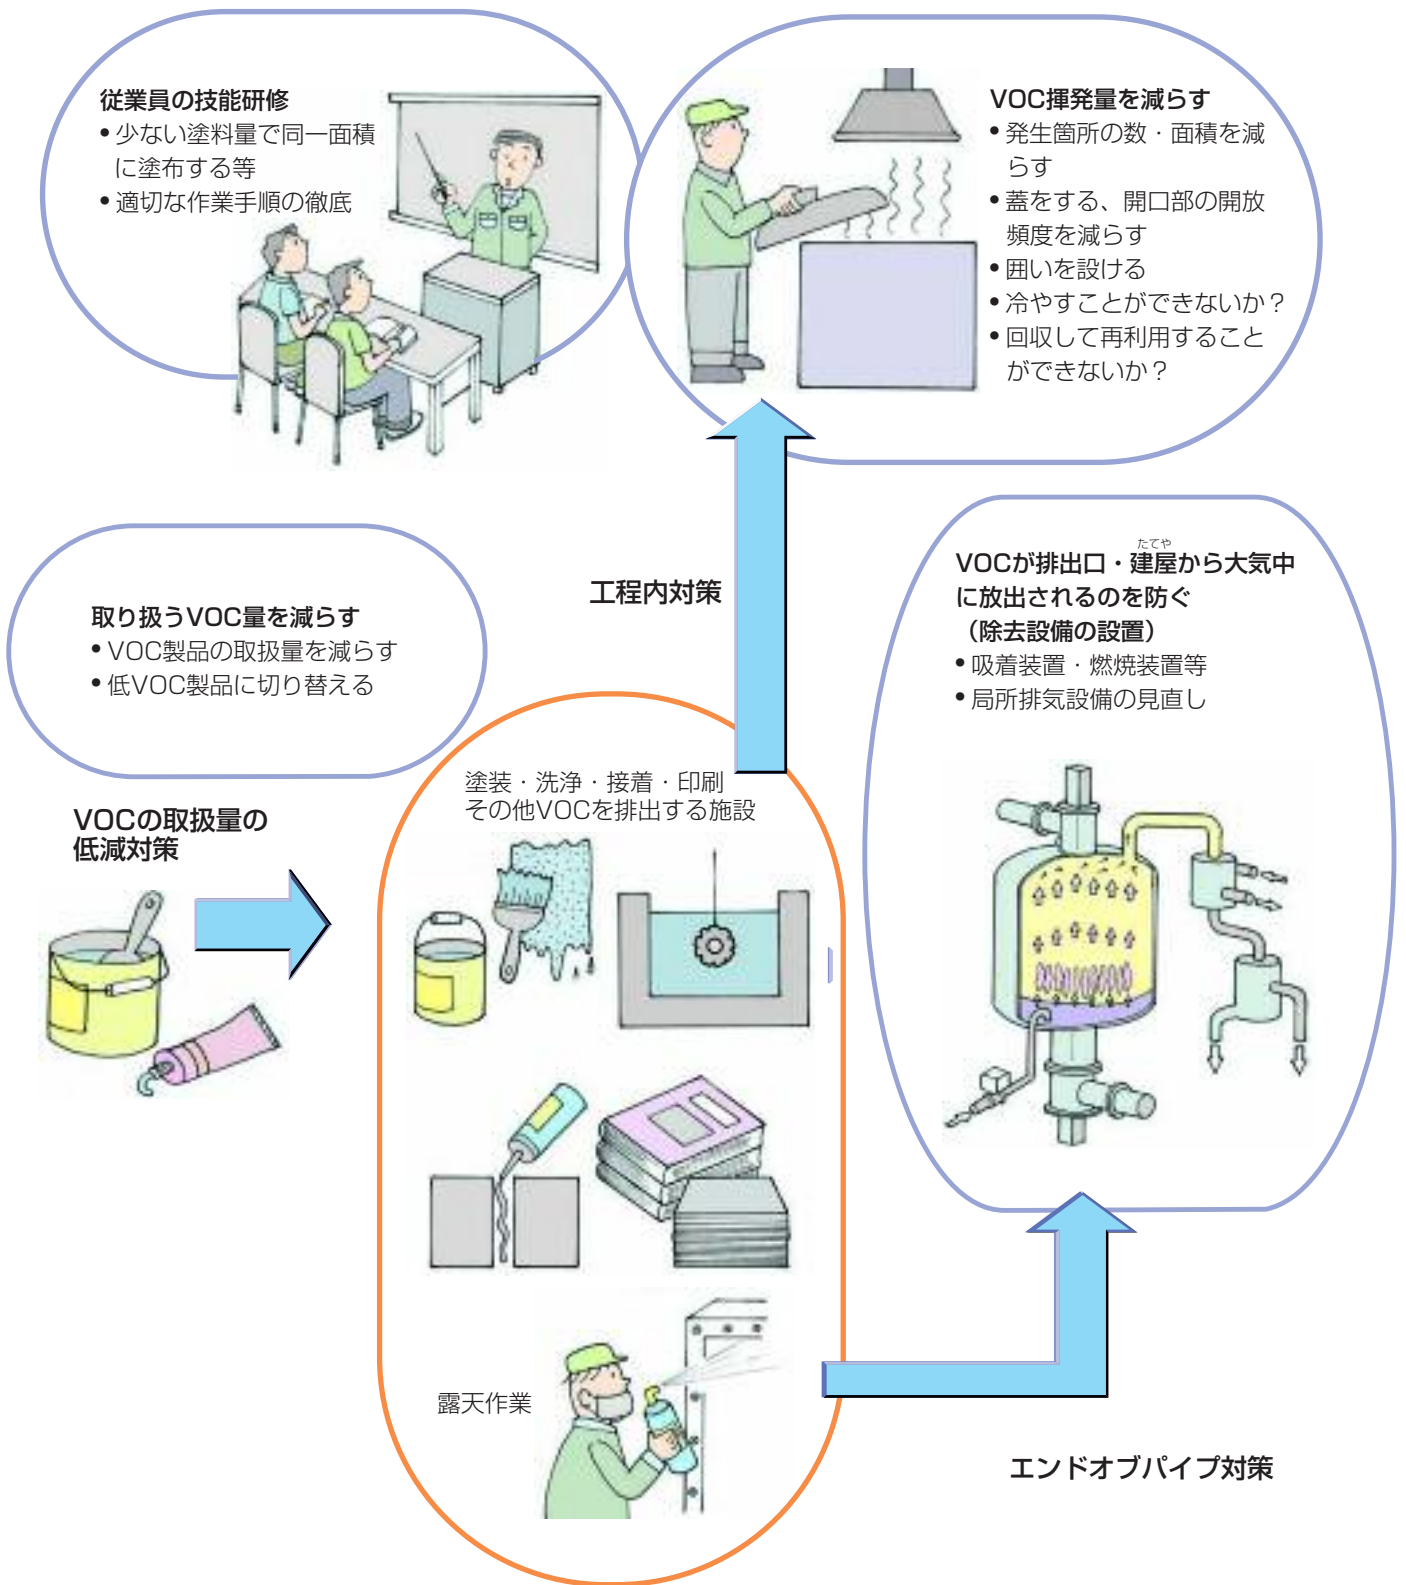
従業員の技能研修
• 少ない塗料量で同一面積に塗布する等
• 適切な作業手順の徹底

VOC揮発量を減らす
• 発生箇所の数・面積を減らす
• 蓋をする、開口部の開放頻度を減らす
• 囲いを設ける
• 冷やすことができないか？
• 回収して再利用することができないか？

取り扱うVOC量を減らす
• VOC製品の取扱量を減らす
• 低VOC製品に切り替える

工程内対策

VOCが排出口・建屋（たてや）から大気中に放出されるのを防ぐ（除去設備の設置）
• 吸着装置・燃焼装置等
• 局所排気設備の見直し

VOCの取扱量の低減対策

塗装・洗浄・接着・印刷
その他VOCを排出する施設

露天作業

エンドオブパイプ対策